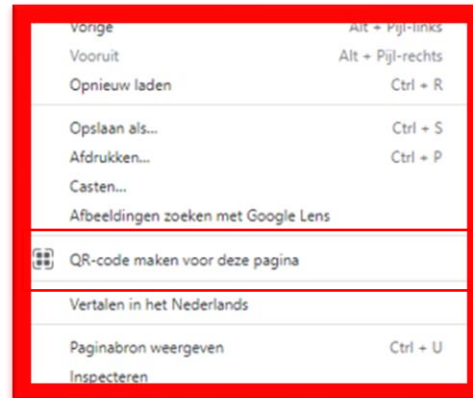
Vorige Alt + Pijl-links
Vooruit Alt + Pijl-rechts
Opnieuw laden Ctrl + R

Opslaan als... Ctrl + S
Afdrukken... Ctrl + P
Casten...
Afbeeldingen zoeken met Google Lens

QR-code maken voor deze pagina

Vertalen in het Nederlands

Paginabron weergeven Ctrl + U
Inspecteren